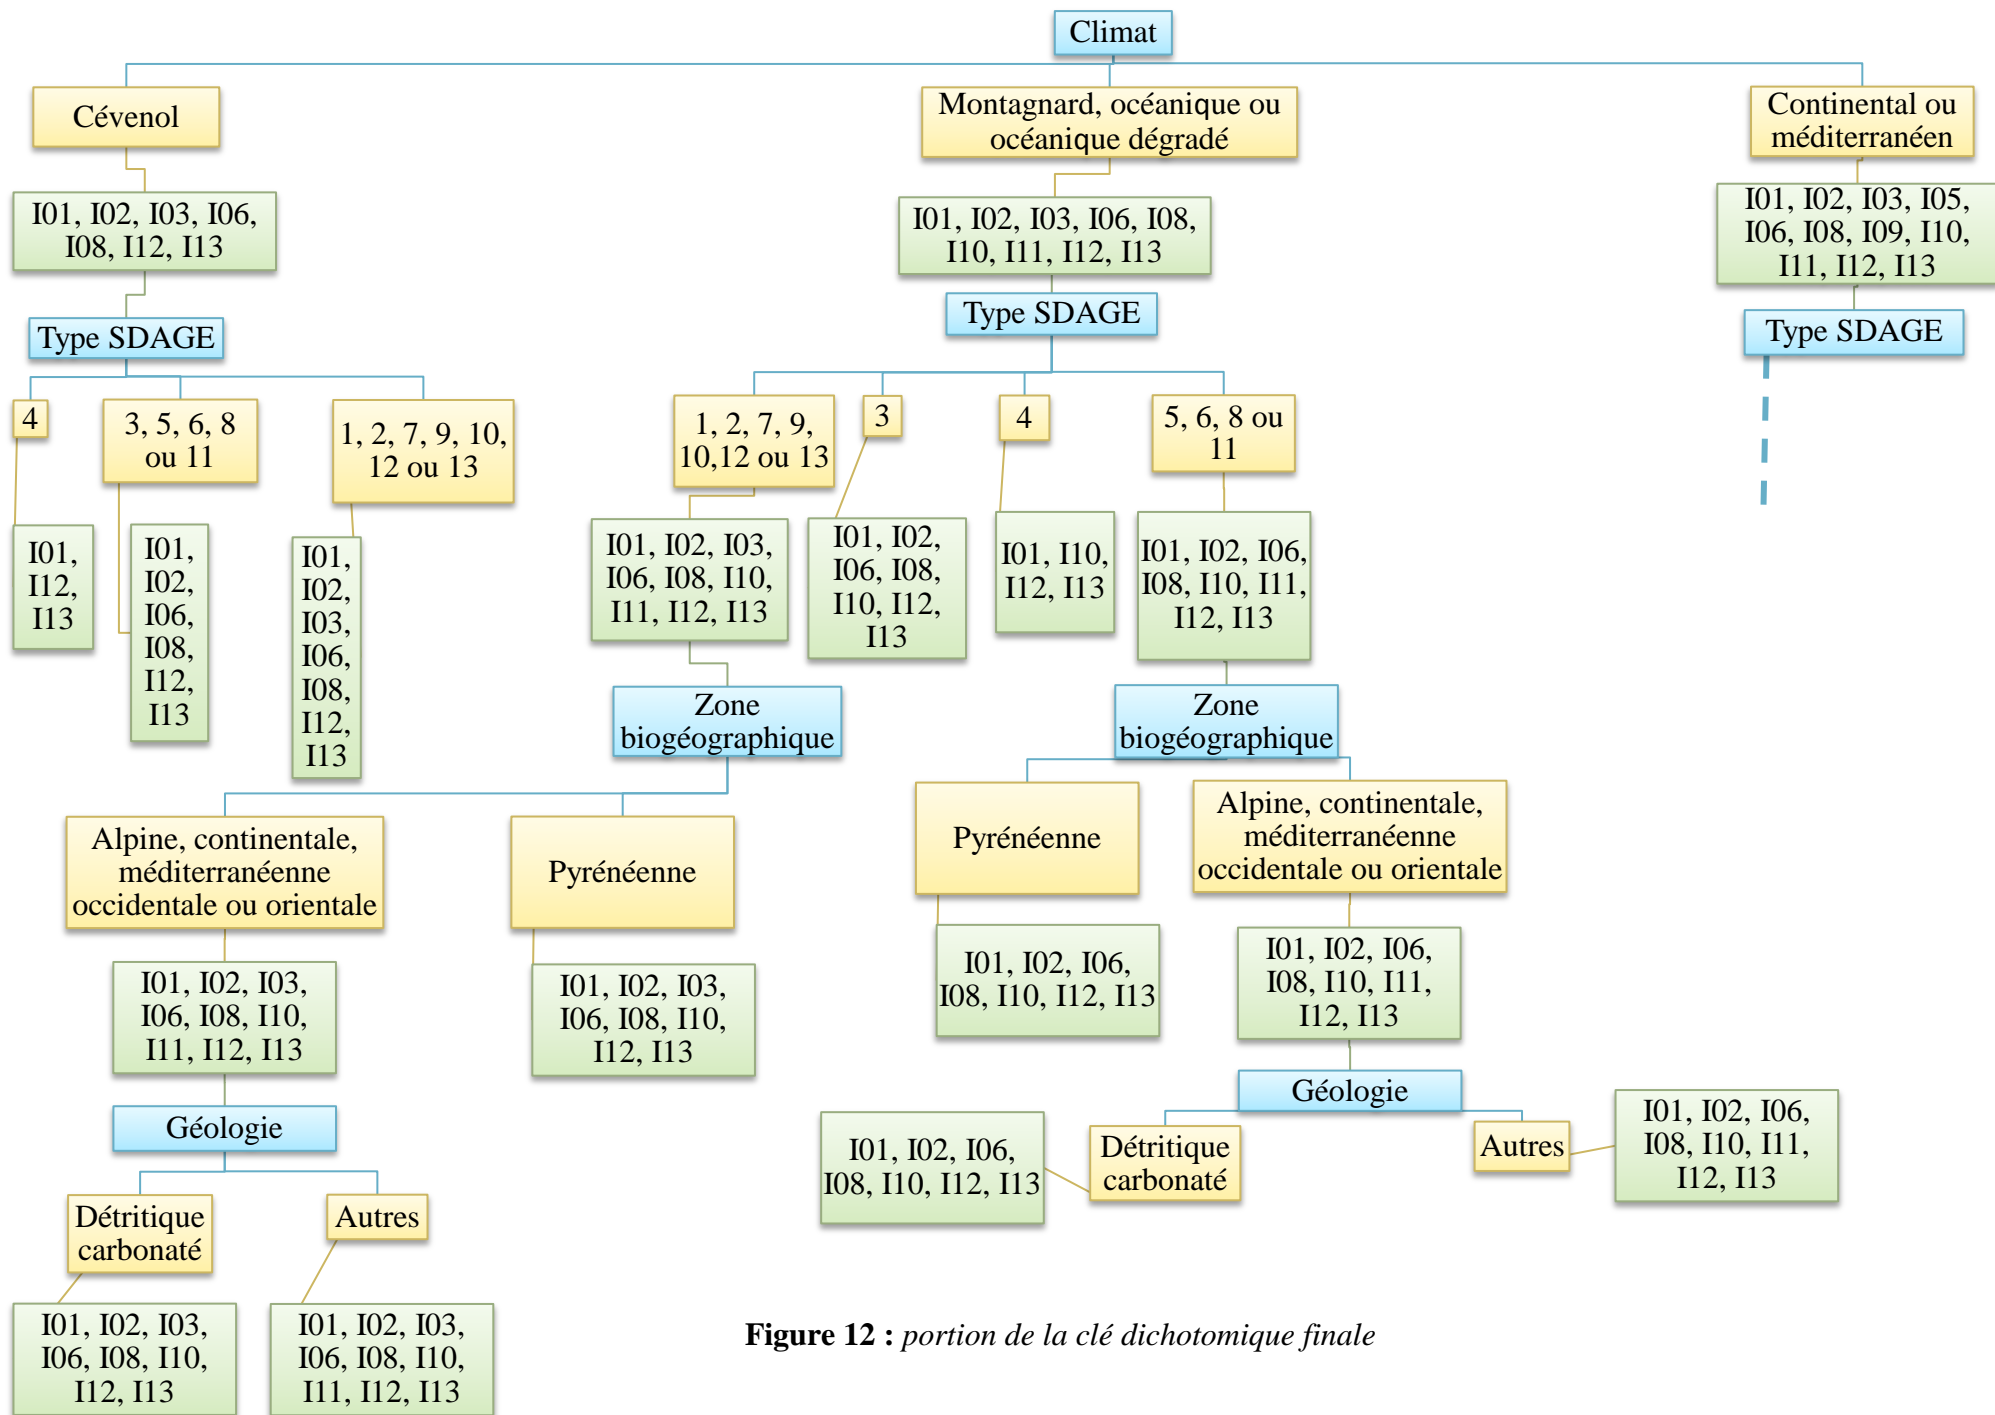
Climat

Cévenol

I01, I02, I03, I06, I08, I12, I13

Type SDAGE

4

I01, I12, I13

3, 5, 6, 8 ou 11

I01, I02, I06, I08, I12, I13

1, 2, 7, 9, 10, 12 ou 13

I01, I02, I03, I06, I08, I12, I13

Montagnard, océanique ou océanique dégradé

I01, I02, I03, I06, I08, I10, I11, I12, I13

Type SDAGE

1, 2, 7, 9, 10,12 ou 13

I01, I02, I03, I06, I08, I10, I11, I12, I13

Zone biogéographique

Alpine, continentale, méditerranéenne occidentale ou orientale

I01, I02, I03, I06, I08, I10, I11, I12, I13

Géologie

Détritique carbonaté

I01, I02, I03, I06, I08, I10, I12, I13

Autres

I01, I02, I03, I06, I08, I10, I11, I12, I13

Pyrénéenne

I01, I02, I03, I06, I08, I10, I12, I13

3

I01, I02, I06, I08, I10, I12, I13

4

I01, I10, I12, I13

5, 6, 8 ou 11

I01, I02, I06, I08, I10, I11, I12, I13

Zone biogéographique

Pyrénéenne

I01, I02, I06, I08, I10, I12, I13

Alpine, continentale, méditerranéenne occidentale ou orientale

I01, I02, I06, I08, I10, I11, I12, I13

Géologie

Détritique carbonaté

I01, I02, I06, I08, I10, I12, I13

Autres

I01, I02, I06, I08, I10, I11, I12, I13

Continental ou méditerranéen

I01, I02, I03, I05, I06, I08, I09, I10, I11, I12, I13

Type SDAGE

**Figure 12 :** *portion de la clé dichotomique finale*